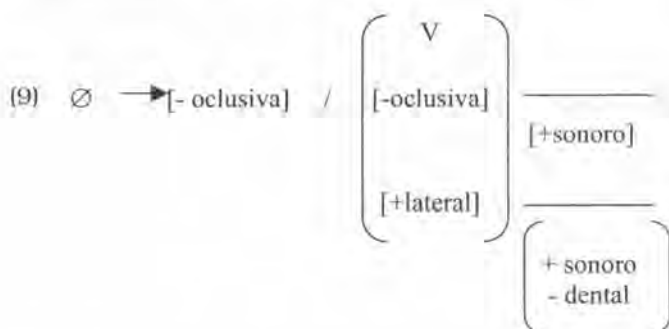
(9) $\varnothing \rightarrow$ [- oclusiva] / $\begin{pmatrix} \text{V} \\ \text{[-oclusiva]} \\ \text{[+lateral]} \end{pmatrix}$ $\frac{\quad}{\text{[+sonoro]}}$ $\frac{\quad}{\begin{pmatrix} \text{+ sonoro} \\ \text{- dental} \end{pmatrix}}$